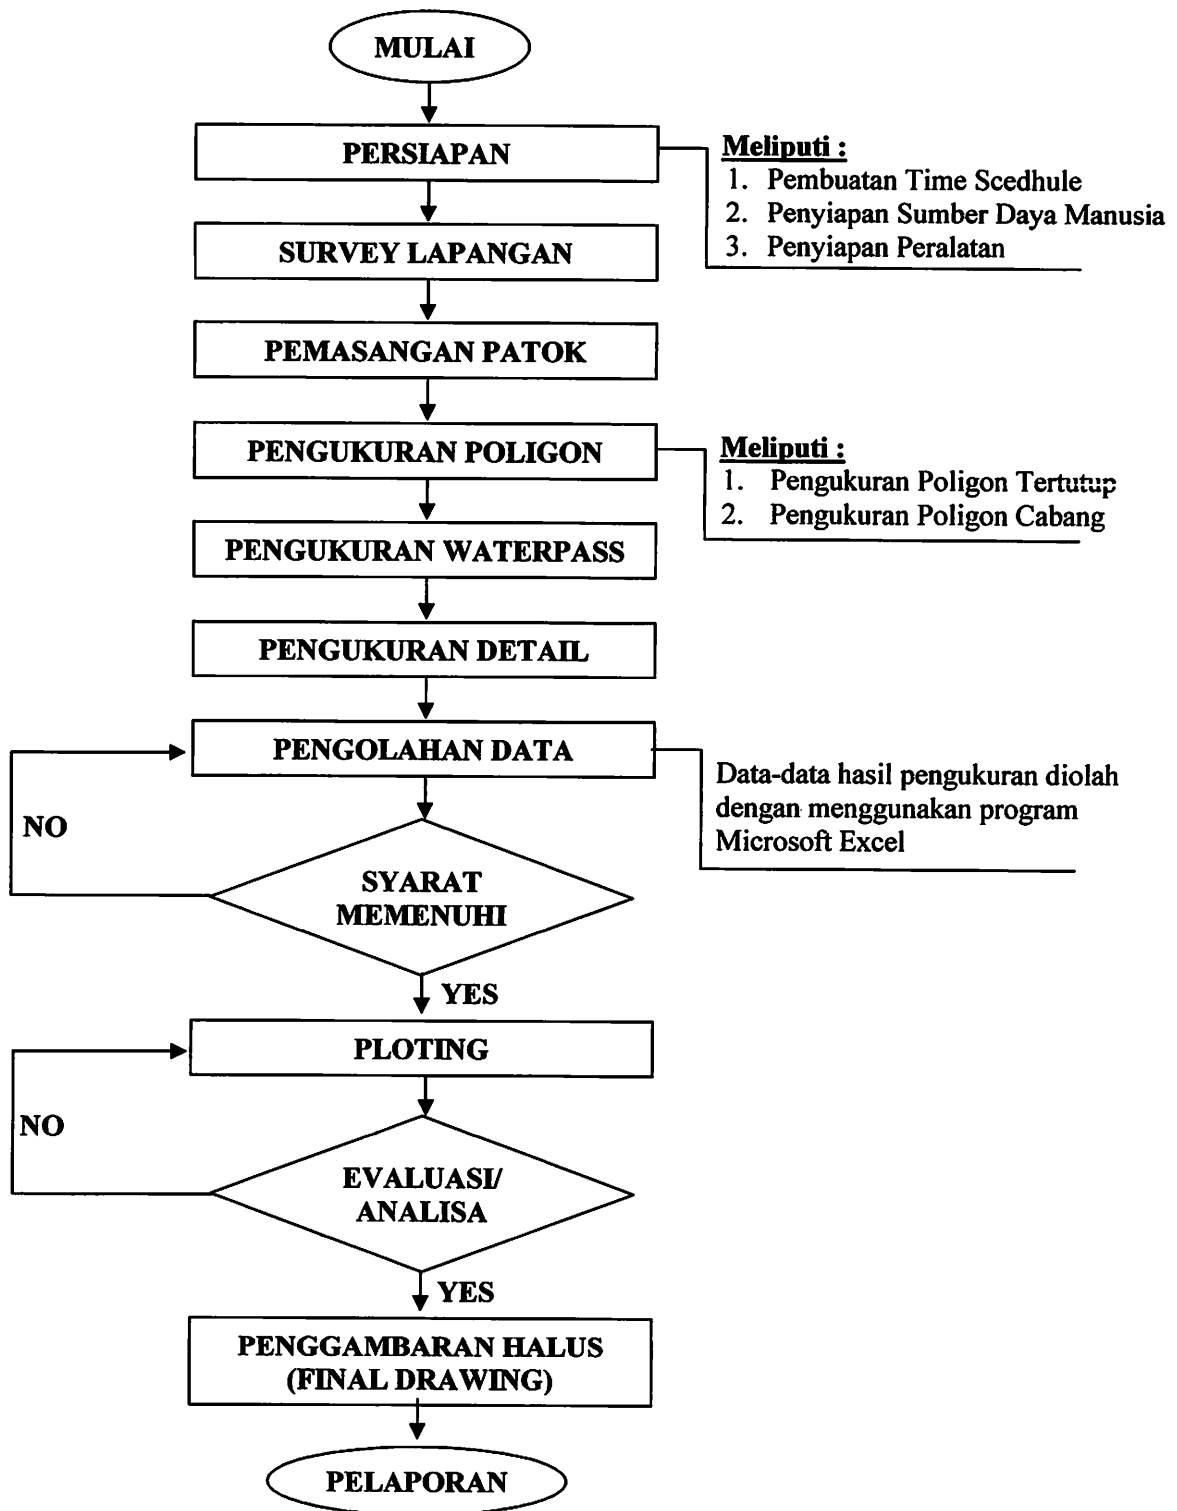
MULAI

PERSIAPAN

Meliputi :
1. Pembuatan Time Scedhule
2. Penyiapan Sumber Daya Manusia
3. Penyiapan Peralatan

SURVEY LAPANGAN

PEMASANGAN PATOK

PENGUKURAN POLIGON

Meliputi :
1. Pengukuran Poligon Tertutup
2. Pengukuran Poligon Cabang

PENGUKURAN WATERPASS

PENGUKURAN DETAIL

PENGOLAHAN DATA

Data-data hasil pengukuran diolah dengan menggunakan program Microsoft Excel

NO

SYARAT MEMENUHI

YES

PLOTING

NO

EVALUASI/ ANALISA

YES

PENGGAMBARAN HALUS (FINAL DRAWING)

PELAPORAN